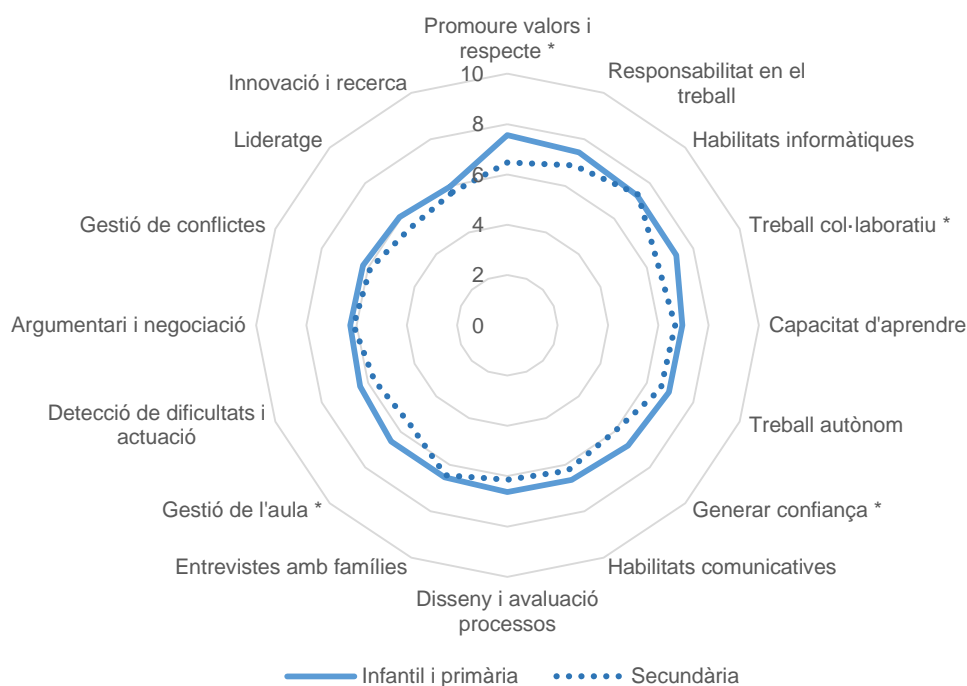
Promoure valors i respecte *

Responsabilitat en el treball

Habilitats informàtiques

Treball col·laboratiu *

Capacitat d'aprendre

Treball autònom

Generar confiança *

Habilitats comunicatives

Disseny i avaluació processos

Entrevistes amb famílies

Gestió de l'aula *

Detecció de dificultats i actuació

Argumentari i negociació

Gestió de conflictes

Lideratge

Innovació i recerca

10
8
6
4
2
0

Infantil i primària
Secundària